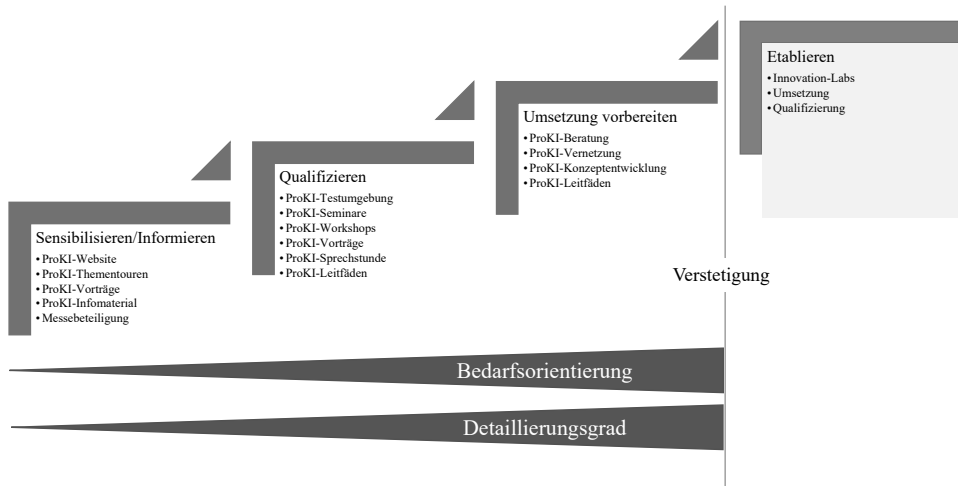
Sensibilisieren/Informieren
• ProKI-Website
• ProKI-Thementouren
• ProKI-Vorträge
• ProKI-Infomaterial
• Messebeteiligung

Qualifizieren
• ProKI-Testumgebung
• ProKI-Seminare
• ProKI-Workshops
• ProKI-Vorträge
• ProKI-Sprechstunde
• ProKI-Leitfäden

Umsetzung vorbereiten
• ProKI-Beratung
• ProKI-Vernetzung
• ProKI-Konzeptentwicklung
• ProKI-Leitfäden

Etablieren
• Innovation-Labs
• Umsetzung
• Qualifizierung

Verstetigung

Bedarfsorientierung

Detaillierungsgrad